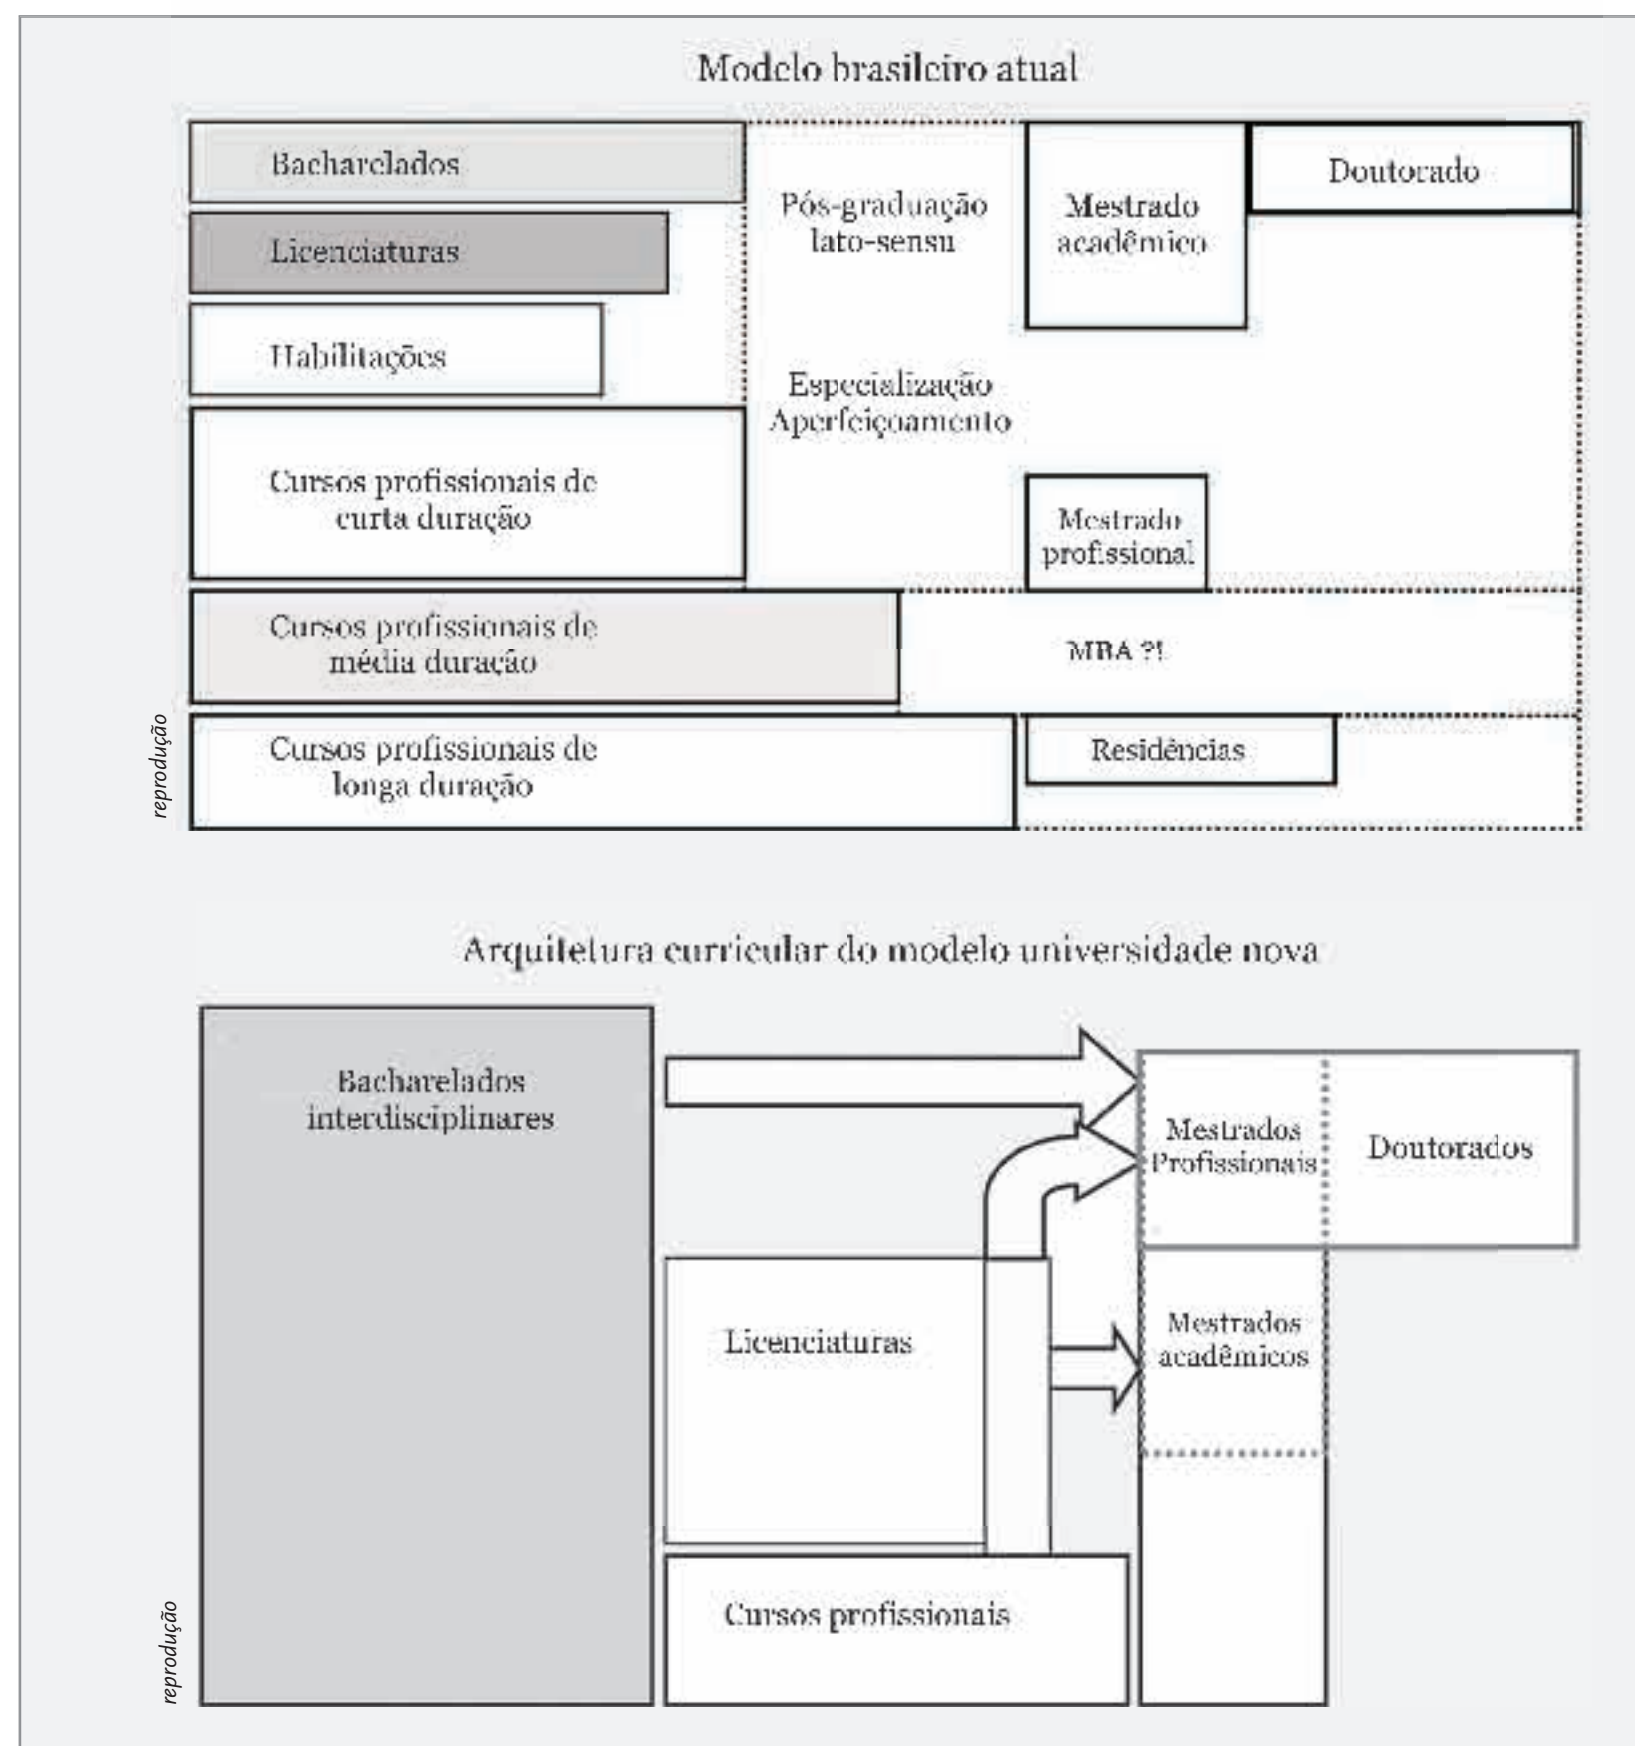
Modelo brasileiro atual

Bacharelados

Licenciaturas

Habilitações

Cursos profissionais de curta duração

Pós-graduação lato-sensu

Especialização Aperfeiçoamento

Mestrado acadêmico

Doutorado

Mestrado profissional

Cursos profissionais de média duração

MBA ?!

Cursos profissionais de longa duração

Residências

reprodução

Arquitetura curricular do modelo universidade nova

Bacharelados interdisciplinares

Mestrados Profissionais

Doutorados

Licenciaturas

Mestrados acadêmicos

Cursos profissionais

reprodução